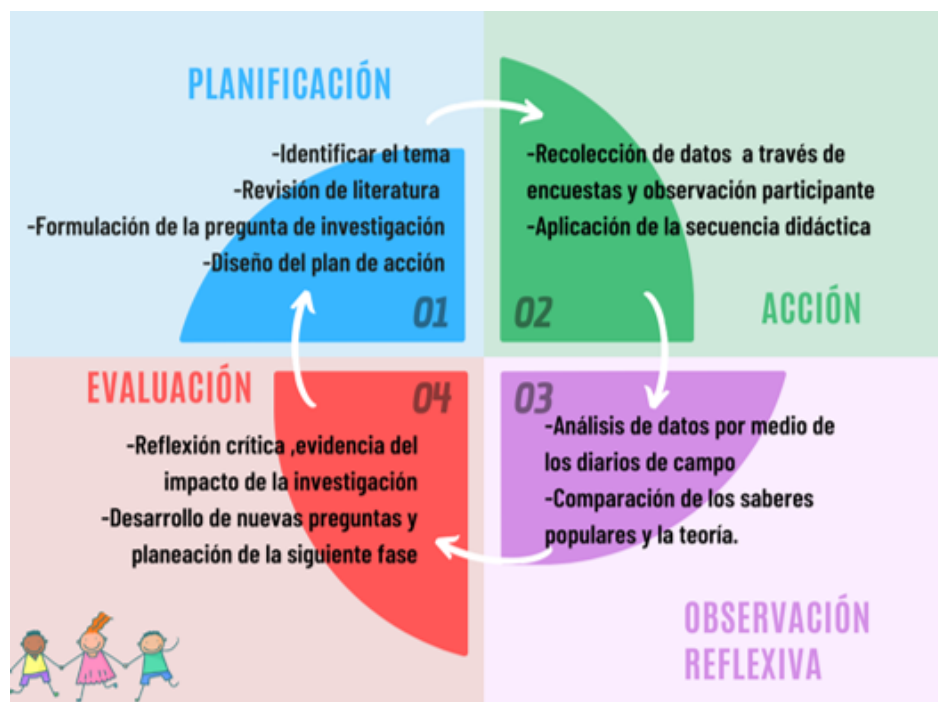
PLANIFICACIÓN

-Identificar el tema
-Revisión de literatura
-Formulación de la pregunta de investigación
-Diseño del plan de acción

01

-Recolección de datos a través de encuestas y observación participante
-Aplicación de la secuencia didáctica

02

ACCIÓN

EVALUACIÓN

04

-Reflexión crítica ,evidencia del impacto de la investigación
-Desarrollo de nuevas preguntas y planeación de la siguiente fase

03

-Análisis de datos por medio de los diarios de campo
-Comparación de los saberes populares y la teoría.

OBSERVACIÓN REFLEXIVA